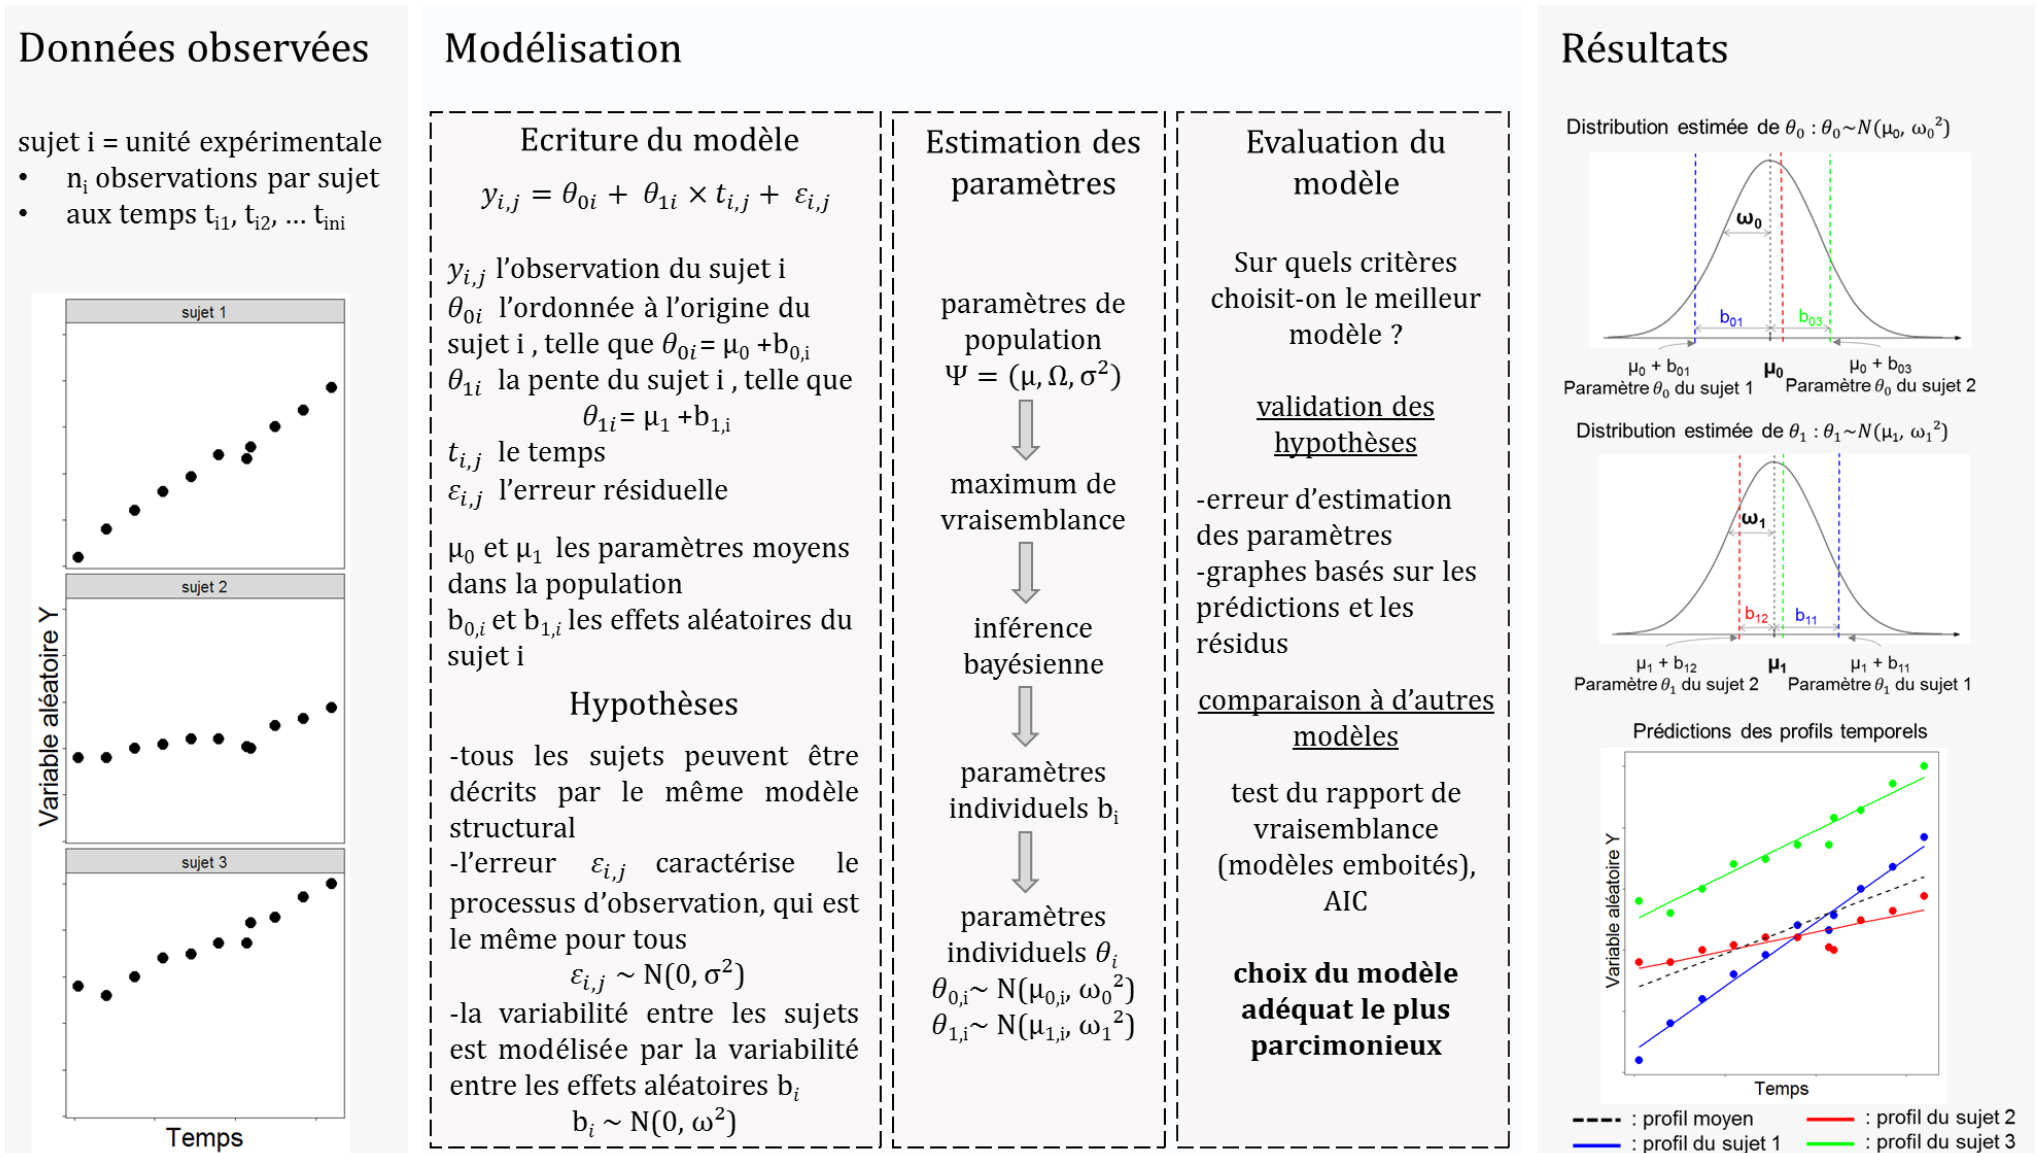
Données observées

sujet i = unité expérimentale
- $n_i$ observations par sujet
- aux temps $t_{i1}$, $t_{i2}$, ... $t_{ini}$

sujet 1
sujet 2
sujet 3
Variable aléatoire Y
Temps

Modélisation

Ecriture du modèle
$y_{i,j} = \theta_{0i} + \theta_{1i} \times t_{i,j} + \varepsilon_{i,j}$

$y_{i,j}$ l'observation du sujet i
$\theta_{0i}$ l'ordonnée à l'origine du sujet i , telle que $\theta_{0i} = \mu_0 + b_{0,i}$
$\theta_{1i}$ la pente du sujet i , telle que $\theta_{1i} = \mu_1 + b_{1,i}$
$t_{i,j}$ le temps
$\varepsilon_{i,j}$ l'erreur résiduelle

$\mu_0$ et $\mu_1$ les paramètres moyens dans la population
$b_{0,i}$ et $b_{1,i}$ les effets aléatoires du sujet i

Hypothèses
-tous les sujets peuvent être décrits par le même modèle structural
-l'erreur $\varepsilon_{i,j}$ caractérise le processus d'observation, qui est le même pour tous
$\varepsilon_{i,j} \sim N(0, \sigma^2)$
-la variabilité entre les sujets est modélisée par la variabilité entre les effets aléatoires $b_i$
$b_i \sim N(0, \omega^2)$

Estimation des paramètres

paramètres de population
$\Psi = (\mu, \Omega, \sigma^2)$

maximum de vraisemblance

inférence bayésienne

paramètres individuels $b_i$

paramètres individuels $\theta_i$
$\theta_{0,i} \sim N(\mu_{0,i}, \omega_0^2)$
$\theta_{1,i} \sim N(\mu_{1,i}, \omega_1^2)$

Evaluation du modèle

Sur quels critères choisit-on le meilleur modèle ?

validation des hypothèses

-erreur d'estimation des paramètres
-graphes basés sur les prédictions et les résidus

comparaison à d'autres modèles

test du rapport de vraisemblance (modèles emboités), AIC

choix du modèle adéquat le plus parcimonieux

Résultats

Distribution estimée de $\theta_0$ : $\theta_0 \sim N(\mu_0, \omega_0^2)$
$\omega_0$
$b_{01}$ $b_{03}$
$\mu_0 + b_{01}$ $\mu_0$ $\mu_0 + b_{03}$
Paramètre $\theta_0$ du sujet 1 Paramètre $\theta_0$ du sujet 2

Distribution estimée de $\theta_1$ : $\theta_1 \sim N(\mu_1, \omega_1^2)$
$\omega_1$
$b_{12}$ $b_{11}$
$\mu_1 + b_{12}$ $\mu_1$ $\mu_1 + b_{11}$
Paramètre $\theta_1$ du sujet 2 Paramètre $\theta_1$ du sujet 1

Prédictions des profils temporels
Variable aléatoire Y
Temps
: profil moyen
: profil du sujet 1
: profil du sujet 2
: profil du sujet 3